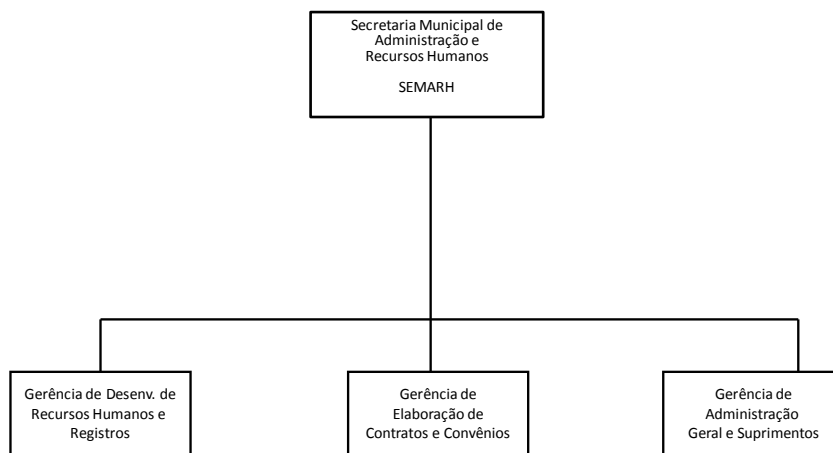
Secretaria Municipal de Administração e Recursos Humanos

SEMARH

Gerência de Desenv. de Recursos Humanos e Registros

Gerência de Elaboração de Contratos e Convênios

Gerência de Administração Geral e Suprimentos